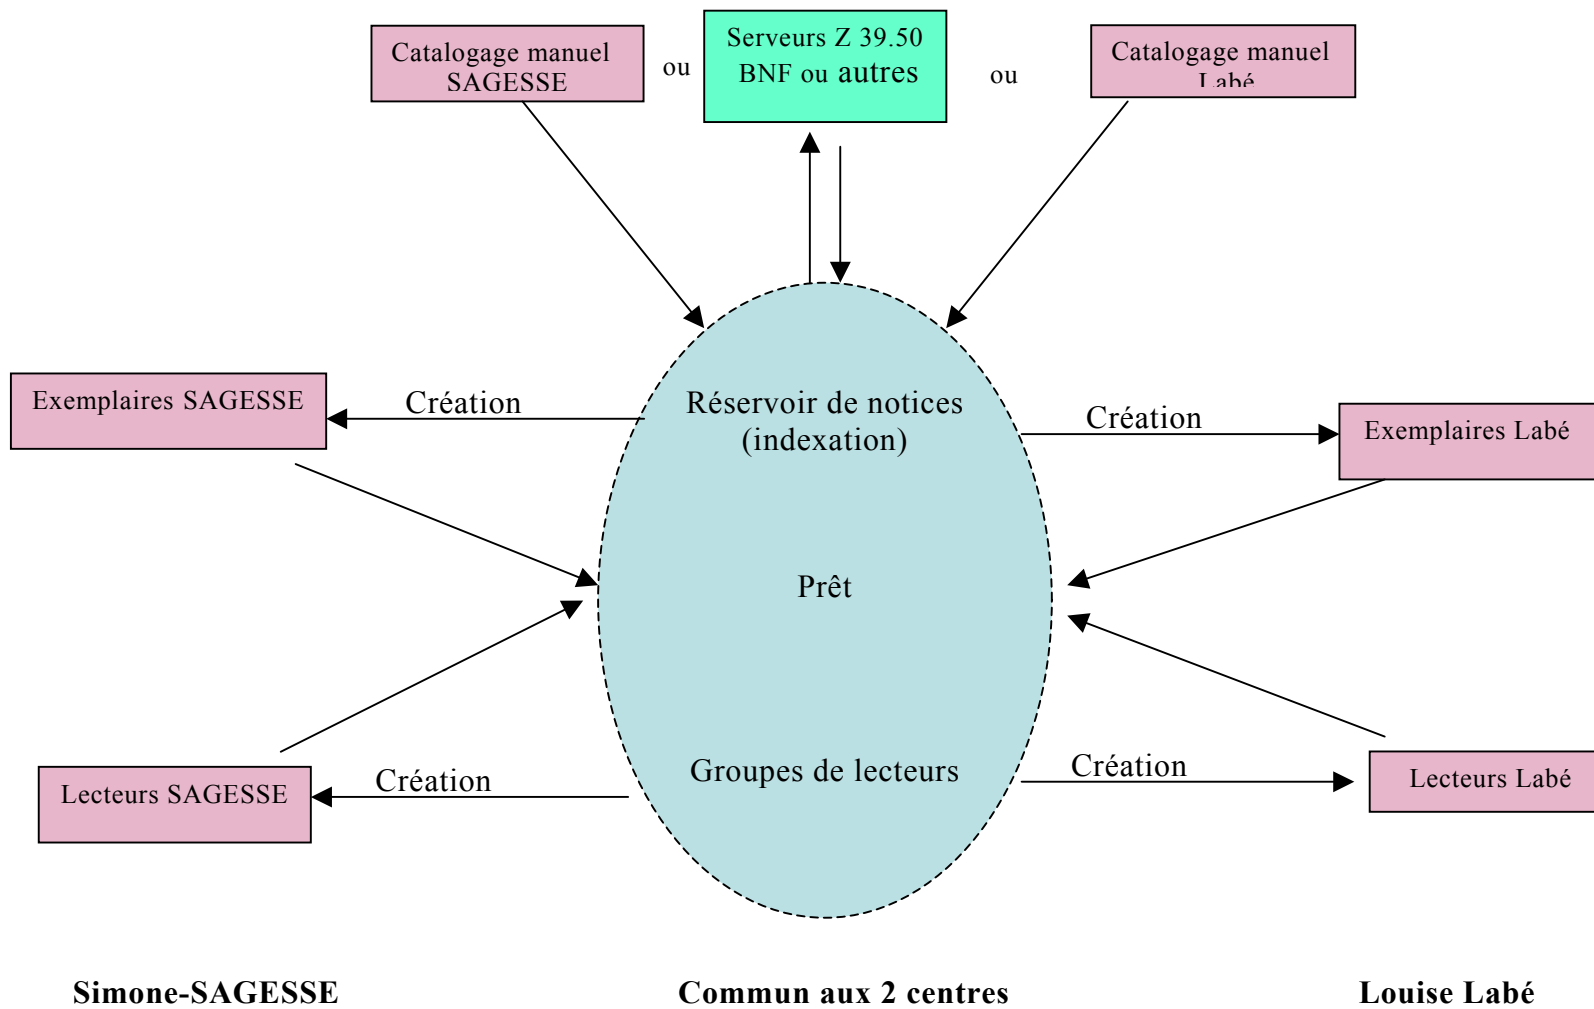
Catalogage manuel SAGESSE

ou

Serveurs Z 39.50 BNF ou autres

ou

Catalogage manuel Labé

Exemplaires SAGESSE

Création

Réservoir de notices (indexation)

Création

Exemplaires Labé

Prêt

Lecteurs SAGESSE

Création

Groupes de lecteurs

Création

Lecteurs Labé

Simone-SAGESSE

Commun aux 2 centres

Louise Labé